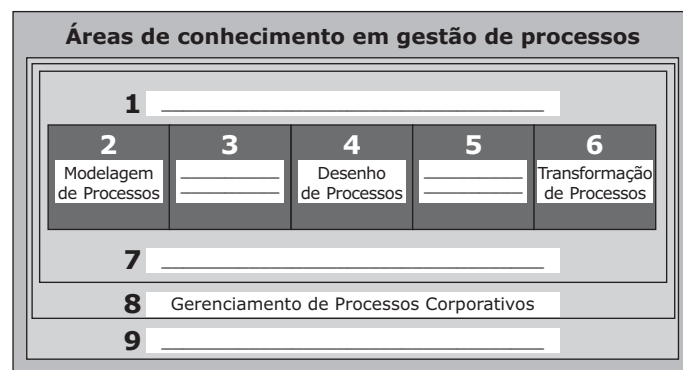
Áreas de conhecimento em gestão de processos

1 ______________________________

2
Modelagem de Processos

3
__________
__________

4
Desenho de Processos

5
__________
__________

6
Transformação de Processos

7 ______________________________

8 Gerenciamento de Processos Corporativos

9 ______________________________